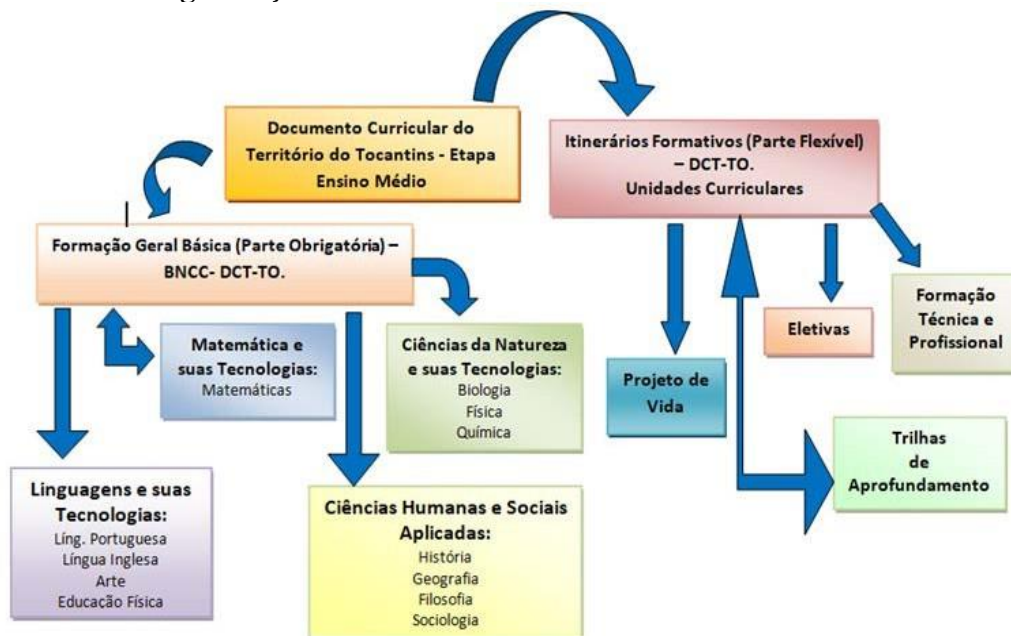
Documento Curricular do Território do Tocantins - Etapa Ensino Médio

Itinerários Formativos (Parte Flexível) – DCT-TO.
Unidades Curriculares

Formação Geral Básica (Parte Obrigatória) – BNCC- DCT-TO.

Matemática e suas Tecnologias:
Matemáticas

Ciências da Natureza e suas Tecnologias:
Biologia
Física
Química

Eletivas

Formação Técnica e Profissional

Projeto de Vida

Trilhas de Aprofundamento

Linguagens e suas Tecnologias:
Líng. Portuguesa
Língua Inglesa
Arte
Educação Física

Ciências Humanas e Sociais Aplicadas:
História
Geografia
Filosofia
Sociologia